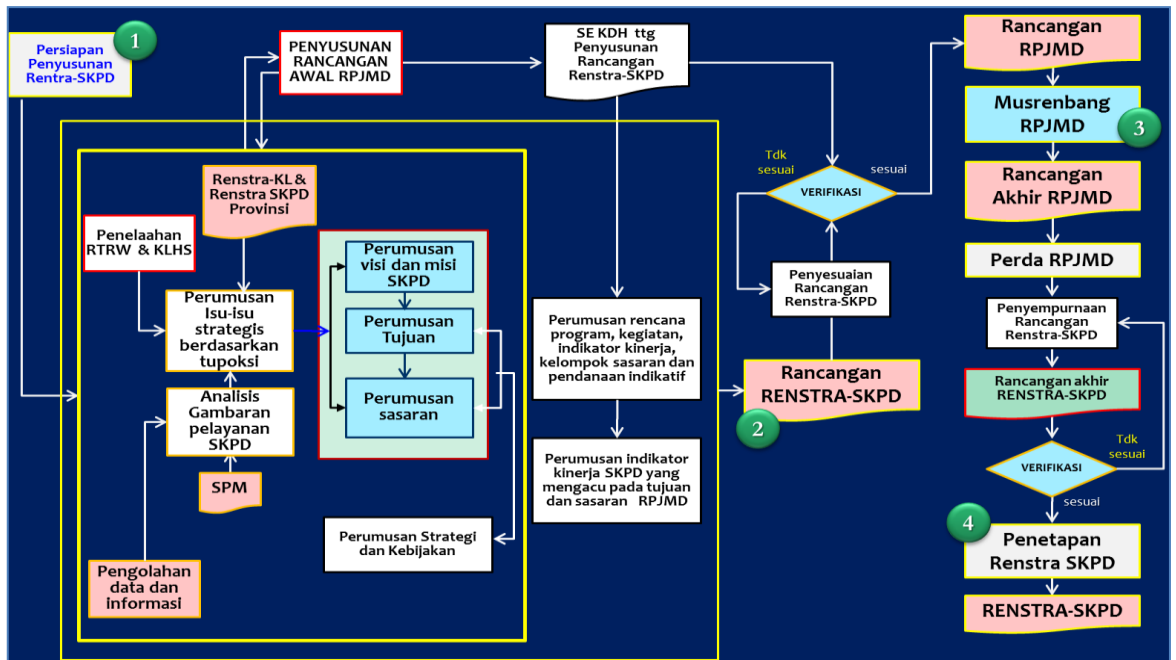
Persiapan Penyusunan Rentra-SKPD

1

PENYUSUNAN RANCANGAN AWAL RPJMD

SE KDH ttg Penyusunan Rancangan Renstra-SKPD

Rancangan RPJMD

Musrenbang RPJMD

3

Renstra-KL & Renstra SKPD Provinsi

Penelaahan RTRW & KLHS

Perumusan Isu-isu strategis berdasarkan tupoksi

Perumusan visi dan misi SKPD

Perumusan Tujuan

Perumusan sasaran

Analisis Gambaran pelayanan SKPD

SPM

Pengolahan data dan informasi

Perumusan Strategi dan Kebijakan

Perumusan rencana program, kegiatan, indikator kinerja, kelompok sasaran dan pendanaan indikatif

Perumusan indikator kinerja SKPD yang mengacu pada tujuan dan sasaran RPJMD

Tdk sesuai

sesuai

VERIFIKASI

Penyesuaian Rancangan Renstra-SKPD

Rancangan RENSTRA-SKPD

2

Rancangan Akhir RPJMD

Perda RPJMD

Penyempurnaan Rancangan Renstra-SKPD

Rancangan akhir RENSTRA-SKPD

Tdk sesuai

VERIFIKASI

sesuai

4

Penetapan Renstra SKPD

RENSTRA-SKPD